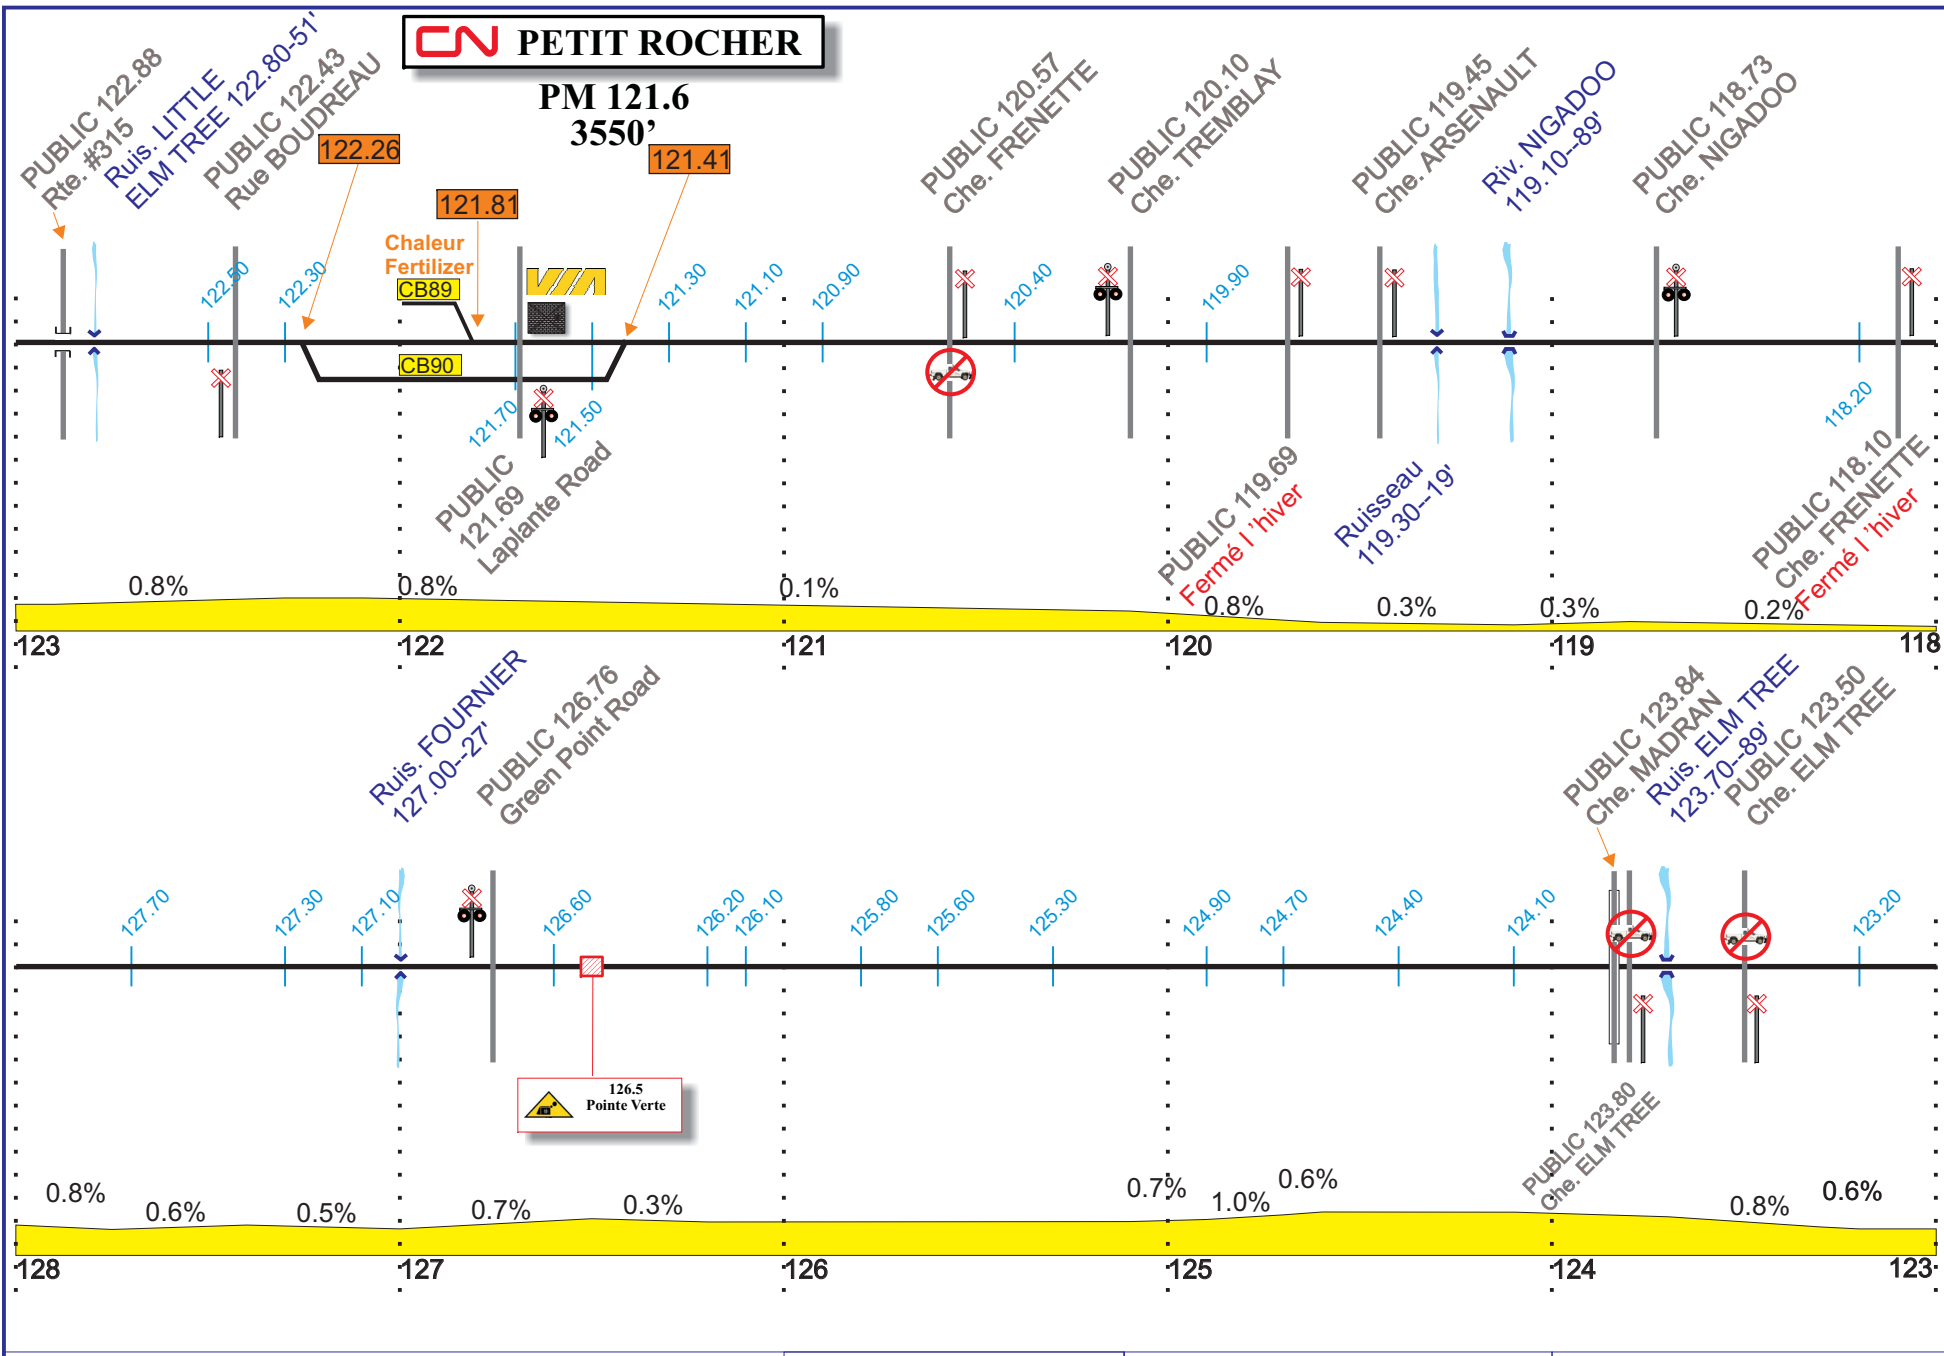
CN PETIT ROCHER

PM 121.6
3550'

PUBLIC 122.88
Rte. #315
Ruis. LITTLE ELM TREE 122.80-51'
PUBLIC 122.43
Rue BOUDREAU
122.26
121.81
121.41
Chaleur Fertilizer
CB89
CB90
VIA
PUBLIC 120.57
Che. FRENETTE
PUBLIC 120.10
Che. TREMBLAY
PUBLIC 119.45
Che. ARSENAULT
Riv. NIGADOO
119.10--89'
PUBLIC 118.73
Che. NIGADOO

122.50
122.30
121.70
121.50
121.30
121.10
120.90
120.40
119.90
118.20

PUBLIC
121.69
Laplante Road
PUBLIC 119.69
Fermé l 'hiver
Ruisseau
119.30--19'
PUBLIC 118.10
Che. FRENETTE
Fermé l 'hiver

0.8%
0.8%
0.1%
0.8%
0.3%
0.3%
0.2%

123
122
121
120
119
118

Ruis. FOURNIER
127.00--27'
PUBLIC 126.76
Green Point Road
PUBLIC 123.84
Che. MADRAN
Ruis. ELM TREE
123.70--89'
PUBLIC 123.50
Che. ELM TREE

127.70
127.30
127.10
126.60
126.20
126.10
125.80
125.60
125.30
124.90
124.70
124.40
124.10
123.20

126.5
Pointe Verte

PUBLIC 123.80
Che. ELM TREE

0.8%
0.6%
0.5%
0.7%
0.3%
0.7%
1.0%
0.6%
0.8%
0.6%

128
127
126
125
124
123